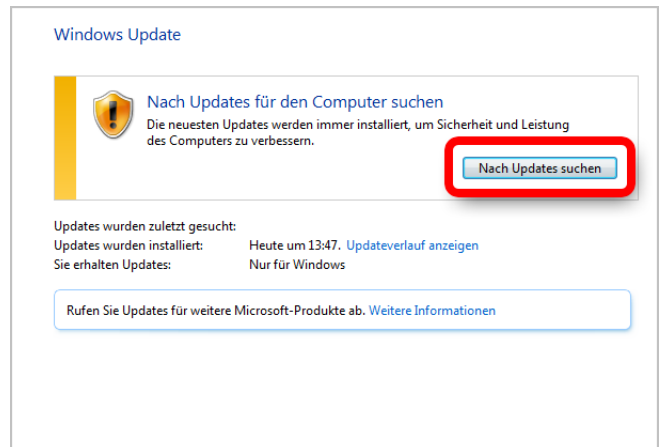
Windows Update

Nach Updates für den Computer suchen

Die neuesten Updates werden immer installiert, um Sicherheit und Leistung des Computers zu verbessern.

Nach Updates suchen

Updates wurden zuletzt gesucht:
Updates wurden installiert: Heute um 13:47. Updateverlauf anzeigen
Sie erhalten Updates: Nur für Windows

Rufen Sie Updates für weitere Microsoft-Produkte ab. Weitere Informationen